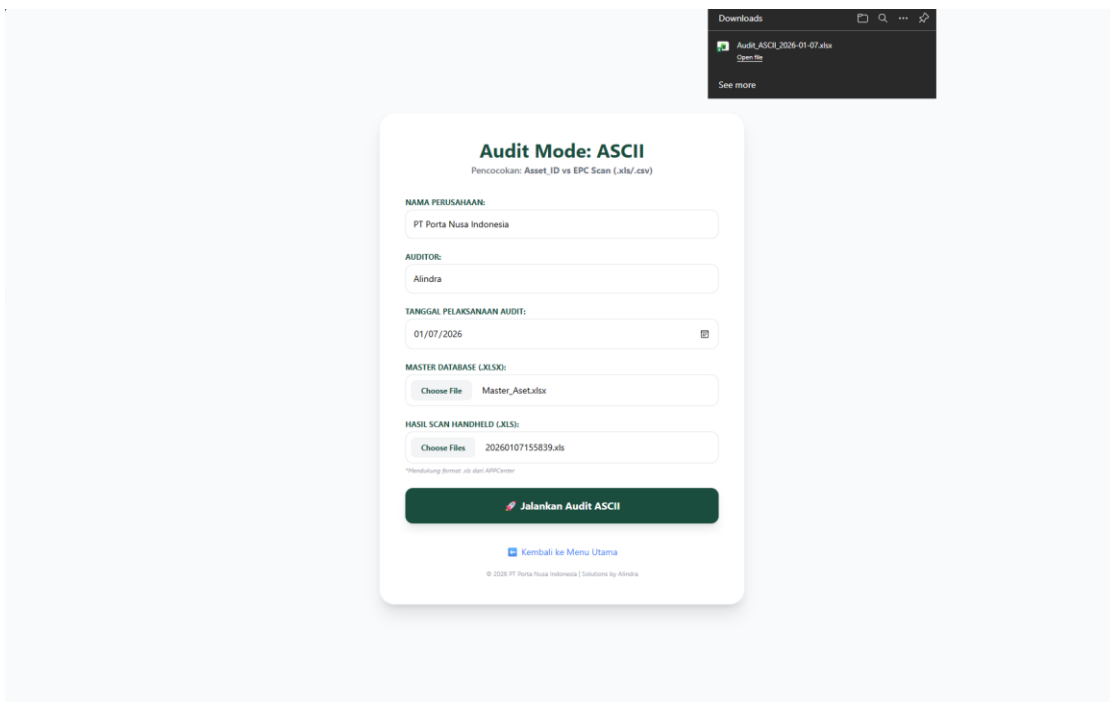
Downloads

Audit_ASCII_2026-01-07.xlsx
Open file

See more

Audit Mode: ASCII

Pencocokan: Asset_ID vs EPC Scan (.xls/.csv)

NAMA PERUSAHAAN:

PT Porta Nusa Indonesia

AUDITOR:

Alindra

TANGGAL PELAKSANAAN AUDIT:

01/07/2026

MASTER DATABASE (.XLSX):

Choose File Master_Aset.xlsx

HASIL SCAN HANDHELD (.XLS):

Choose Files 20260107155839.xls

*Mendukung format .xls dari APPCenter

🚀 Jalankan Audit ASCII

⬅ Kembali ke Menu Utama

© 2026 PT Porta Nusa Indonesia | Solutions by Alindra